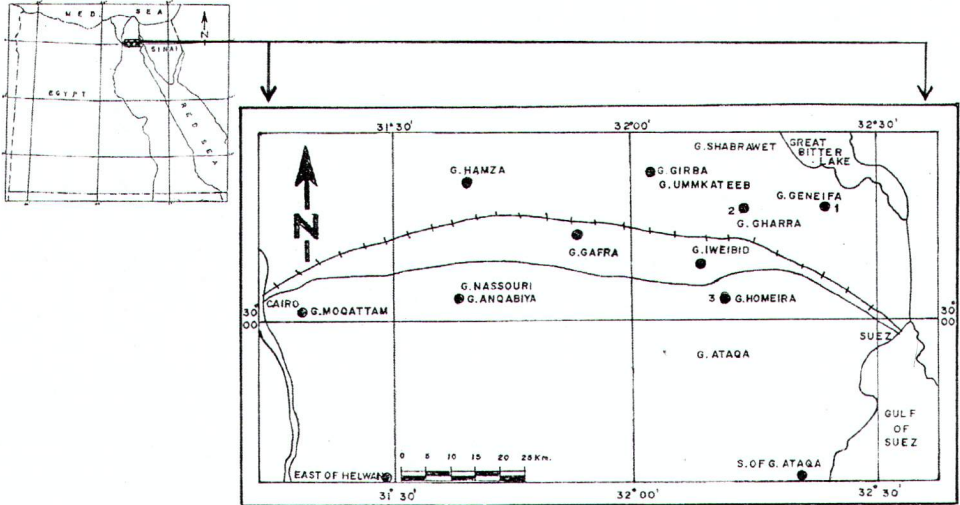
MED. SEA
N
SINAI
EGYPT
RED SEA

31°30'
32°00'
32°30'
G. SHABRAWET
GREAT BITTER LAKE
N
G. HAMZA
G. GIRBA
G. UMMKATEEB
G. GENEIFA
2
1
G. GHARRA
G. GAFRA
G. IWEIBID
G. NASSOURI
G. ANQABIYA
3
G. HOMEIRA
CAIRO
G. MOQATTAM
30°00
30°00
SUEZ
G. ATAQA
GULF OF SUEZ
0 5 10 15 20 25 Km.
EAST OF HELWAN
S. OF G. ATAQA
31°30'
32°00'
32°30'